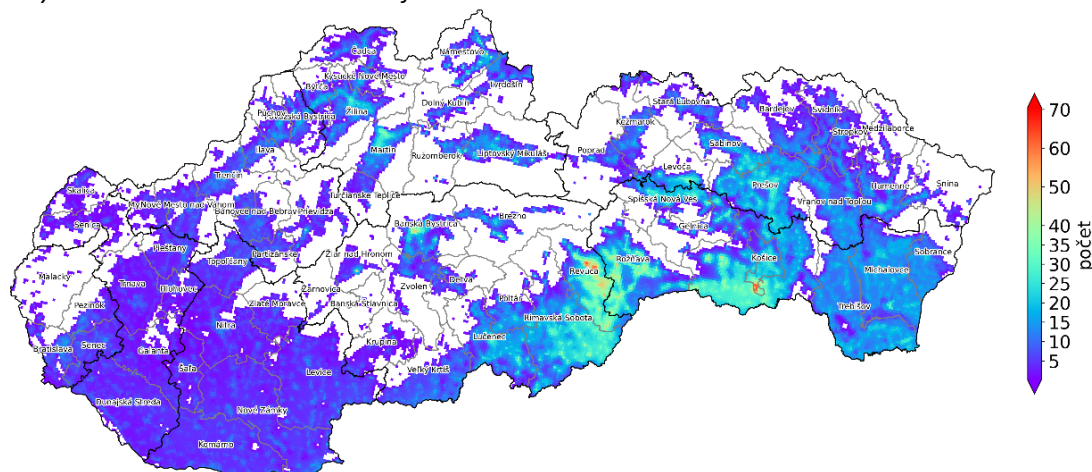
Čadca
Námestovo
Kysucké Nové Mesto
Tvrdošín
Bytča
Žilina
Dolný Kubín
Stará Ľubovňa
Púchov
Považská Bystrica
Bardejov
Svidník
Medzilaborce
Kežmarok
Stropkov
Ilava
Martin
Ružomberok
Liptovský Mikuláš
Poprad
Sabinov
Levoča
Trenčín
Humenné
Snina
Prešov
Skalica
Turčianske Teplice
Nové Mesto nad Váhom
Myjava
Vranov nad Topľou
Spišská Nová Ves
Bánovce nad Bebravou
Prievidza
Senica
Brezno
Banská Bystrica
Gelnica
Hlohovec
Partizánske
Topoľčany
Žiar nad Hronom
Košice
Sobrance
Malacky
Rožňava
Revúca
Trnava
Michalovce
Žarnovica
Zvolen
Detva
Piešťany
Pezinok
Zlaté Moravce
Banská Štiavnica
Poltár
Trebišov
Nitra
Rimavská Sobota
Senec
Bratislava
Galanta
Lučenec
Krupina
Šaľa
Levice
Veľký Krtíš
Dunajská Streda
Nové Zámky
Komárno
70
60
50
40
35
30
25
20
15
10
5
počet